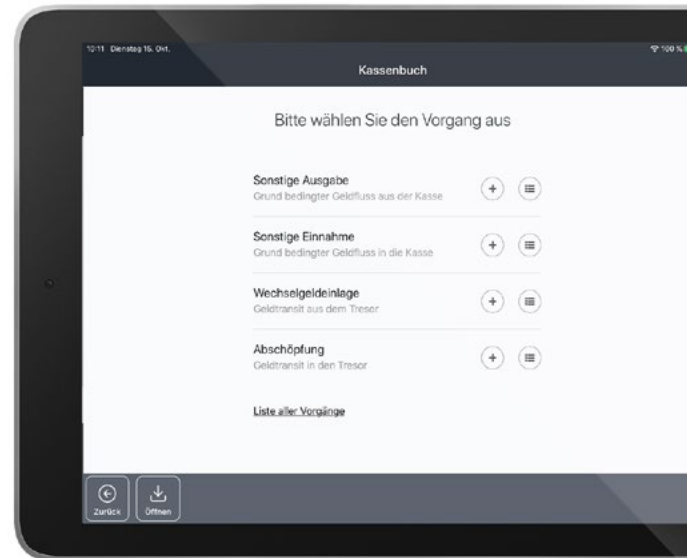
10:11 Dienstag 15. Okt.

100 %

Kassenbuch

Bitte wählen Sie den Vorgang aus

Sonstige Ausgabe
Grund bedingter Geldfluss aus der Kasse

+

Sonstige Einnahme
Grund bedingter Geldfluss in die Kasse

+

Wechselgeldeinlage
Geldtransit aus dem Tresor

+

Abschöpfung
Geldtransit in den Tresor

+

Liste aller Vorgänge

Zurück

Öffnen